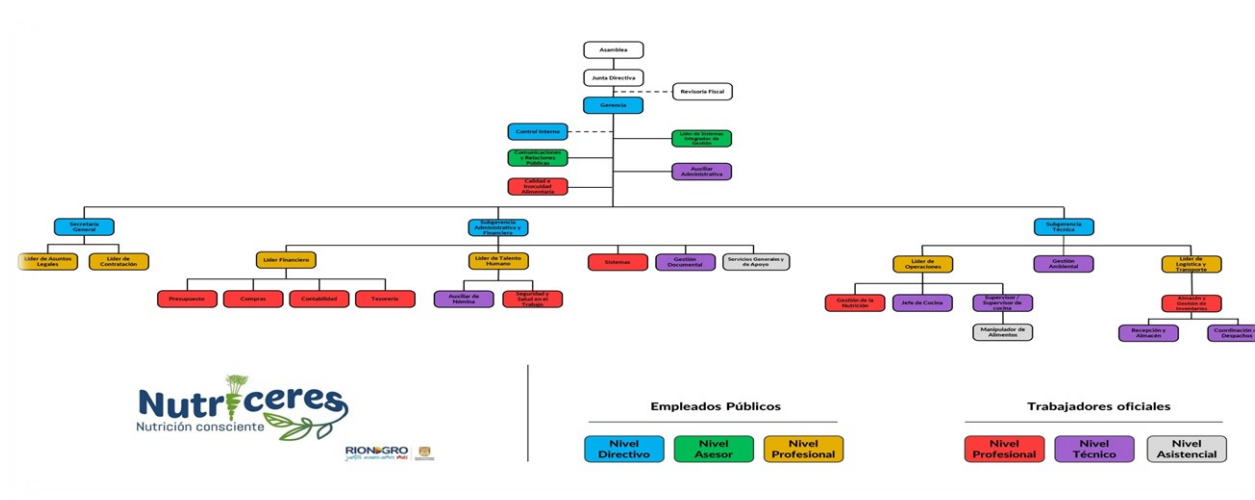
Asamblea

Junta Directiva

Revisoría Fiscal

Gerencia

Control Interno

Líder de Sistema Integrado de Gestión

Comunicaciones y Relaciones Públicas

Auxiliar Administrativo

Calidad e Inocuidad Alimentaria

Secretaría General

Líder de Asuntos Legales

Líder de Contratación

Subgerencia Administrativa y Financiera

Líder Financiero

Presupuesto

Compras

Contabilidad

Tesorería

Líder de Talento Humano

Auxiliar de Nómina

Seguridad y Salud en el Trabajo

Sistemas

Gestión Documental

Servicios Generales y de Apoyo

Subgerencia Técnica

Líder de Operaciones

Gestión de la Nutrición

Jefe de Cocina

Supervisor / Supervisor de cocina

Manipulador de Alimentos

Gestión Ambiental

Líder de Logística y Transporte

Almacén y Gestión de Inventarios

Recepción y Almacén

Coordinación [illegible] Despachos

Nutriceres
Nutrición consciente

RIONEGRO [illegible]

Empleados Públicos

Nivel Directivo

Nivel Asesor

Nivel Profesional

Trabajadores oficiales

Nivel Profesional

Nivel Técnico

Nivel Asistencial